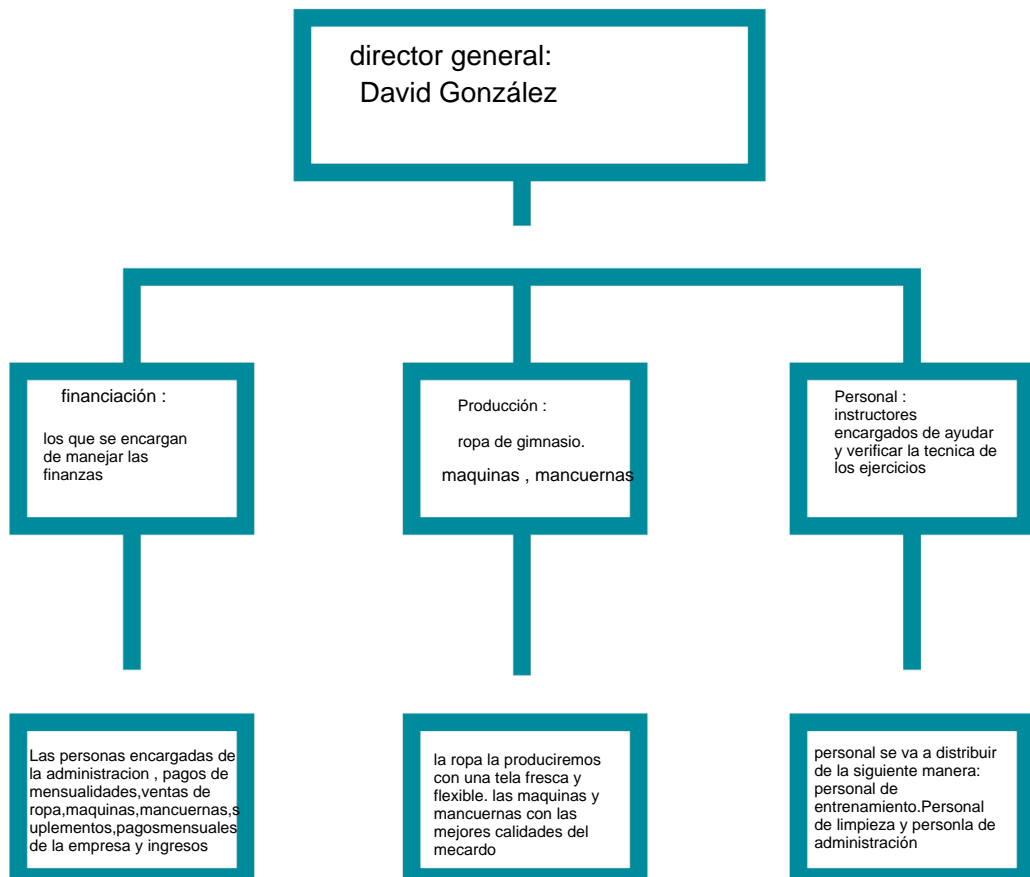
director general:
David González

financiación :

los que se encargan de manejar las finanzas

Producción :

ropa de gimnasio.

maquinas , mancuernas

Personal :
instructores encargados de ayudar y verificar la tecnica de los ejercicios

Las personas encargadas de la administracion , pagos de mensualidades,ventas de ropa,maquinas,mancuernas,suplementos,pagosmensuales de la empresa y ingresos

la ropa la produciremos con una tela fresca y flexible. las maquinas y mancuernas con las mejores calidades del mecardo

personal se va a distribuir de la siguiente manera: personal de entrenamiento.Personal de limpieza y personla de administración